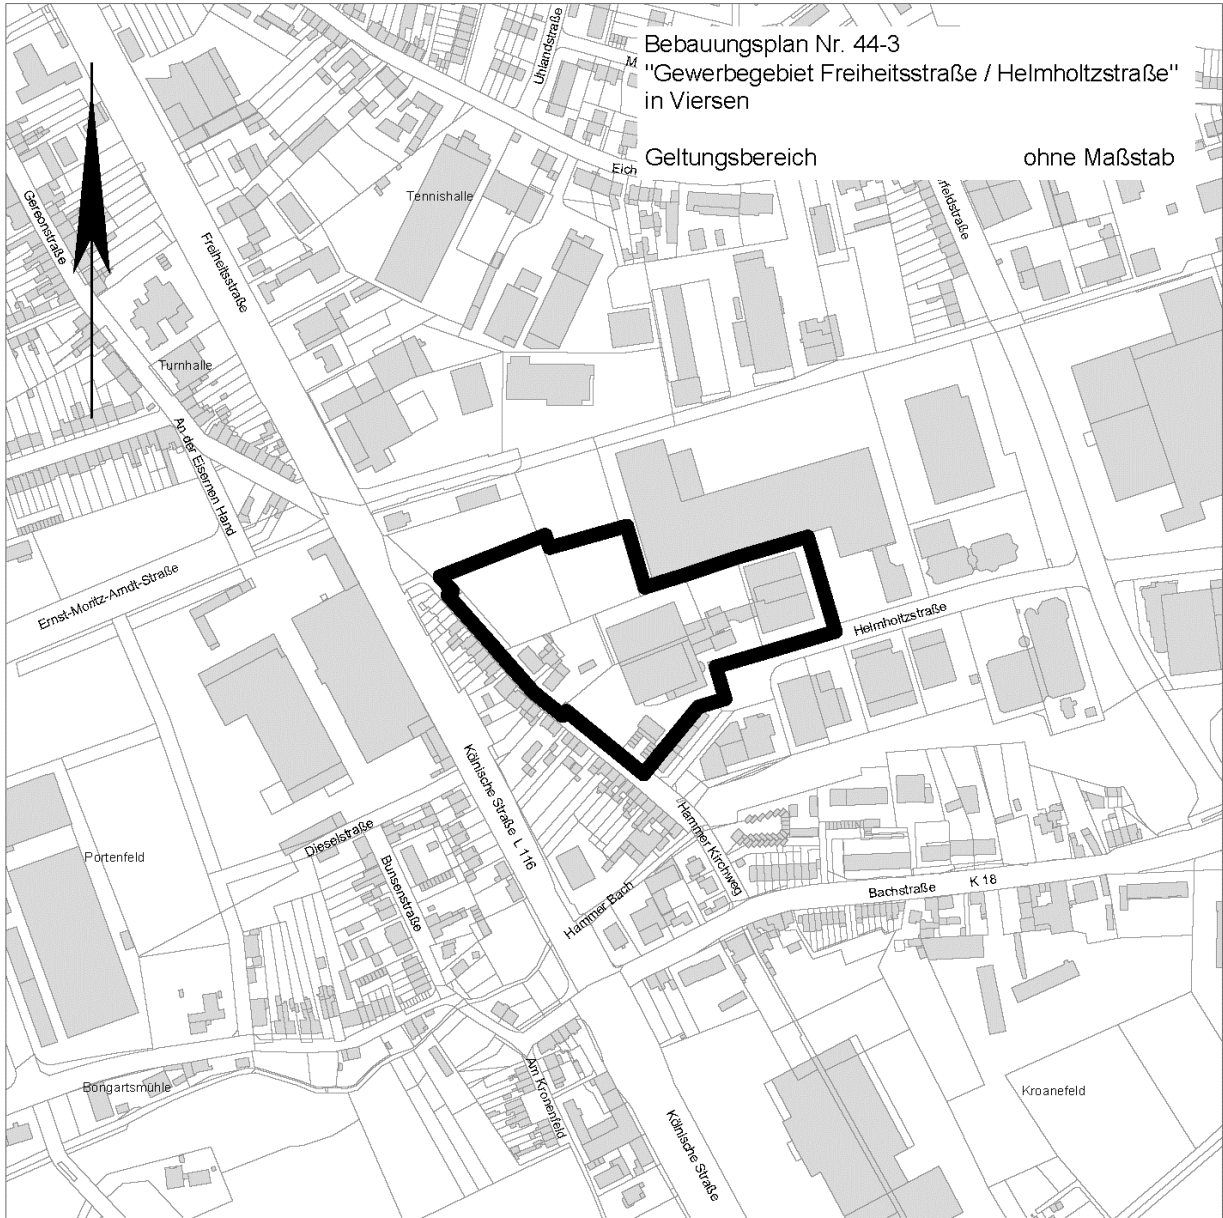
Bebauungsplan Nr. 44-3
"Gewerbegebiet Freiheitsstraße / Helmholtzstraße"
in Viersen

Geltungsbereich ohne Maßstab

Uhlandstraße
M
Eich
feldstraße
Tennishalle
Gereonstraße
Freiheitsstraße
Turnhalle
An der Eisernen Hand
Ernst-Moritz-Arndt-Straße
Helmholtzstraße
Kölnische Straße L 116
Hammer Kirchweg
Dieselstraße
Bunsenstraße
Portenfeld
Hammer Bach
Bachstraße
K 18
Bongartsmühle
Am Kronenfeld
Kölnische Straße
Kroanefeld